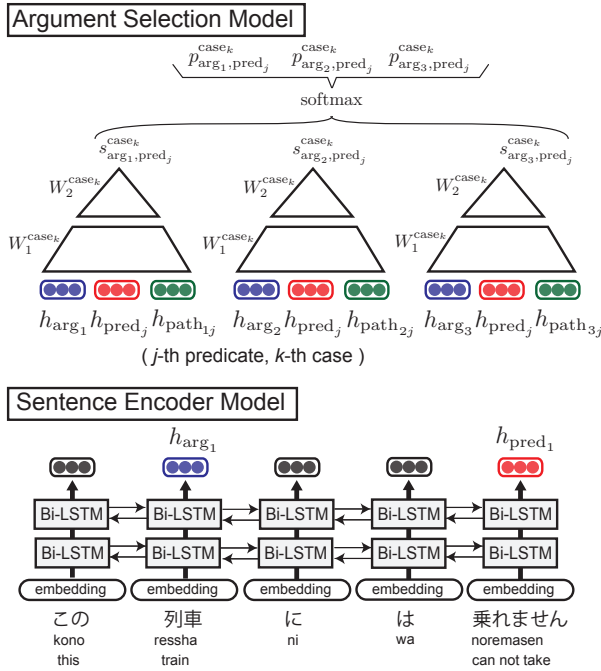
Argument Selection Model

$p^{\text{case}_k}_{\text{arg}_1,\text{pred}_j}$ $p^{\text{case}_k}_{\text{arg}_2,\text{pred}_j}$ $p^{\text{case}_k}_{\text{arg}_3,\text{pred}_j}$

softmax

$s^{\text{case}_k}_{\text{arg}_1,\text{pred}_j}$ $s^{\text{case}_k}_{\text{arg}_2,\text{pred}_j}$ $s^{\text{case}_k}_{\text{arg}_3,\text{pred}_j}$

$W_2^{\text{case}_k}$ $W_2^{\text{case}_k}$ $W_2^{\text{case}_k}$

$W_1^{\text{case}_k}$ $W_1^{\text{case}_k}$ $W_1^{\text{case}_k}$

$h_{\text{arg}_1} h_{\text{pred}_j} h_{\text{path}_{1j}}$ $h_{\text{arg}_2} h_{\text{pred}_j} h_{\text{path}_{2j}}$ $h_{\text{arg}_3} h_{\text{pred}_j} h_{\text{path}_{3j}}$

( $j$-th predicate, $k$-th case )

Sentence Encoder Model

$h_{\text{arg}_1}$ $h_{\text{pred}_1}$

Bi-LSTM Bi-LSTM Bi-LSTM Bi-LSTM Bi-LSTM

Bi-LSTM Bi-LSTM Bi-LSTM Bi-LSTM Bi-LSTM

embedding embedding embedding embedding embedding

この
kono
this

列車
ressha
train

に
ni

は
wa

乗れません
noremasen
can not take